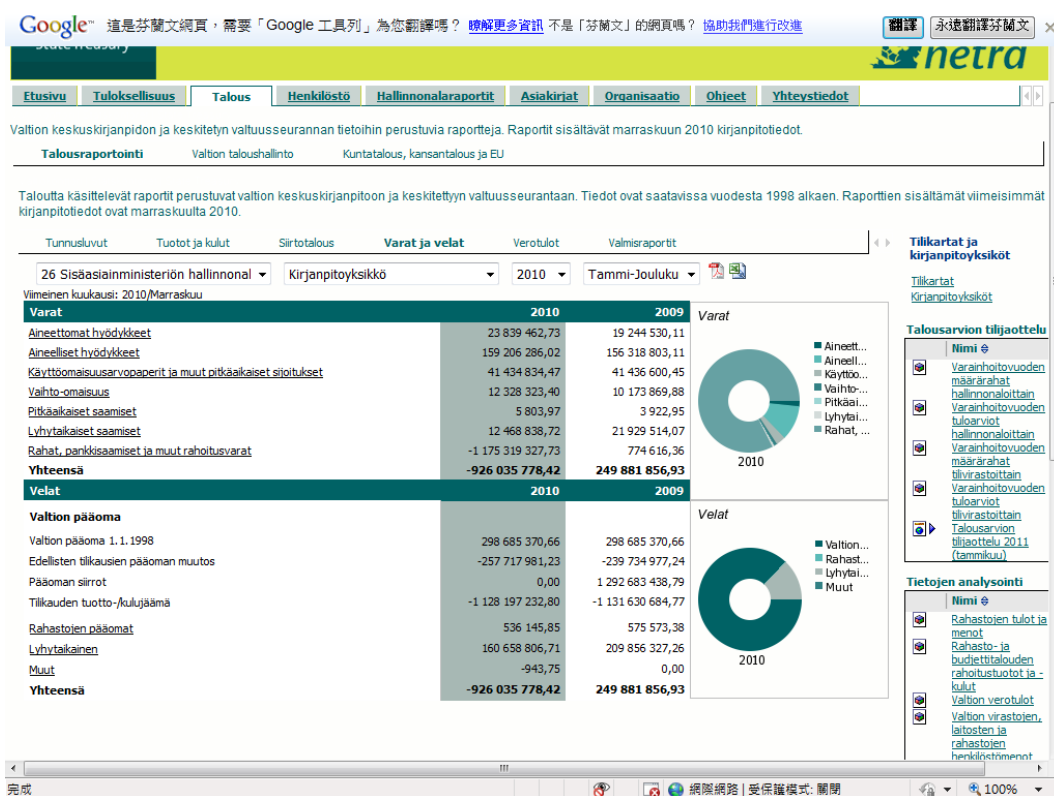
Google™ 這是芬蘭文網頁，需要「Google 工具列」為您翻譯嗎？ 瞭解更多資訊 不是「芬蘭文」的網頁嗎？ 協助我們進行改進 翻譯 永遠翻譯芬蘭文

State Treasury netra

Etusivu | Tuloksellisuus | Talous | Henkilöstö | Hallinnonalaraportit | Asiakirjat | Organisaatio | Ohjeet | Yhteystiedot

Valtion keskuskirjanpidon ja keskitetyn valtuusseurannan tietoihin perustuvia raportteja. Raportit sisältävät marraskuun 2010 kirjanpitotiedot.

Talousraportointi | Valtion taloushallinto | Kuntatalous, kansantalous ja EU

Taloutta käsittelevät raportit perustuvat valtion keskuskirjanpitoon ja keskitettyyn valtuusseurantaan. Tiedot ovat saatavissa vuodesta 1998 alkaen. Raporttien sisältämät viimeisimmät kirjanpitotiedot ovat marraskuulta 2010.

Tunnusluvut | Tuotot ja kulut | Siirtotalous | Varat ja velat | Verotulot | Valmisraportit

26 Sisäasiainministeriön hallinnonal | Kirjanpitoyksikkö | 2010 | Tammi-Jouluku
Viimeinen kuukausi: 2010/Marraskuu

| Varat | 2010 | 2009 |
|---|---|---|
| Aineettomat hyödykkeet | 23 839 462,73 | 19 244 530,11 |
| Aineelliset hyödykkeet | 159 206 286,02 | 156 318 803,11 |
| Käyttöomaisuusarvopaperit ja muut pitkäaikaiset sijoitukset | 41 434 834,47 | 41 436 600,45 |
| Vaihto-omaisuus | 12 328 323,40 | 10 173 869,88 |
| Pitkäaikaiset saamiset | 5 803,97 | 3 922,95 |
| Lyhytaikaiset saamiset | 12 468 838,72 | 21 929 514,07 |
| Rahat, pankkisaamiset ja muut rahoitusvarat | -1 175 319 327,73 | 774 616,36 |
| Yhteensä | -926 035 778,42 | 249 881 856,93 |

| Velat | 2010 | 2009 |
|---|---|---|
| Valtion pääoma | | |
| Valtion pääoma 1.1.1998 | 298 685 370,66 | 298 685 370,66 |
| Edellisten tilikausien pääoman muutos | -257 717 981,23 | -239 734 977,24 |
| Pääoman siirrot | 0,00 | 1 292 683 438,79 |
| Tilikauden tuotto-/kulujäämä | -1 128 197 232,80 | -1 131 630 684,77 |
| Rahastojen pääomat | 536 145,85 | 575 573,38 |
| Lyhytaikainen | 160 658 806,71 | 209 856 327,26 |
| Muut | -943,75 | 0,00 |
| Yhteensä | -926 035 778,42 | 249 881 856,93 |

Varat
Aineett... Aineell... Käyttöo... Vaihto-... Pitkäai... Lyhytai... Rahat, ...
2010

Velat
Valtion... Rahast... Lyhytai... Muut
2010

Tilikartat ja kirjanpitoyksiköt
Tilikartat
Kirjanpitoyksiköt

Talousarvion tilijaottelu
Nimi
Varainhoitovuoden määrärahat hallinnonaloittain
Varainhoitovuoden tuloarviot hallinnonaloittain
Varainhoitovuoden määrärahat tilivirastoittain
Varainhoitovuoden tuloarviot tilivirastoittain
Talousarvion tilijaottelu 2011 (tammikuu)

Tietojen analysointi
Nimi
Rahastojen tulot ja menot
Rahasto- ja budjettitalouden rahoitustuotot ja -kulut
Valtion verotulot
Valtion virastojen, laitosten ja rahastojen henkilöstömenot

完成 網際網路 | 受保護模式: 關閉 100%